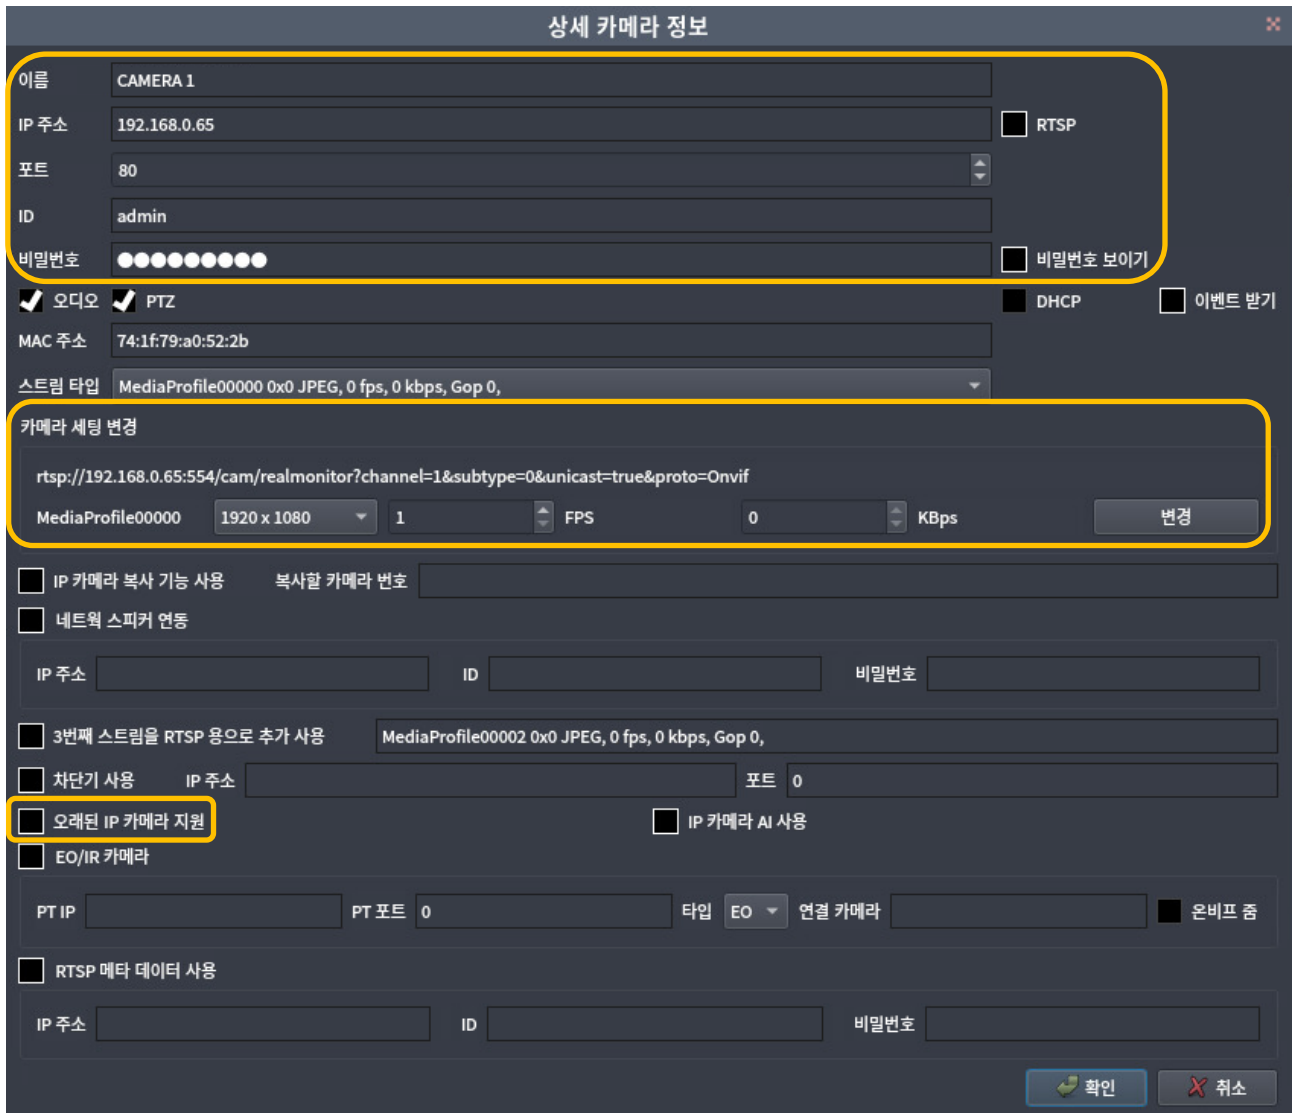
상세 카메라 정보

이름 CAMERA 1
IP 주소 192.168.0.65
RTSP
포트 80
ID admin
비밀번호 ●●●●●●●●●
비밀번호 보이기
오디오 PTZ
DHCP
이벤트 받기
MAC 주소 74:1f:79:a0:52:2b
스트림 타입 MediaProfile00000 0x0 JPEG, 0 fps, 0 kbps, Gop 0,

카메라 세팅 변경
rtsp://192.168.0.65:554/cam/realmonitor?channel=1&subtype=0&unicast=true&proto=Onvif
MediaProfile00000 1920 x 1080 1 FPS 0 KBps 변경

IP 카메라 복사 기능 사용 복사할 카메라 번호
네트웍 스피커 연동
IP 주소 ID 비밀번호
3번째 스트림을 RTSP 용으로 추가 사용 MediaProfile00002 0x0 JPEG, 0 fps, 0 kbps, Gop 0,
차단기 사용 IP 주소 포트 0
오래된 IP 카메라 지원
IP 카메라 AI 사용
EO/IR 카메라
PT IP PT 포트 0 타입 EO 연결 카메라 온비프 줌
RTSP 메타 데이터 사용
IP 주소 ID 비밀번호
확인 취소